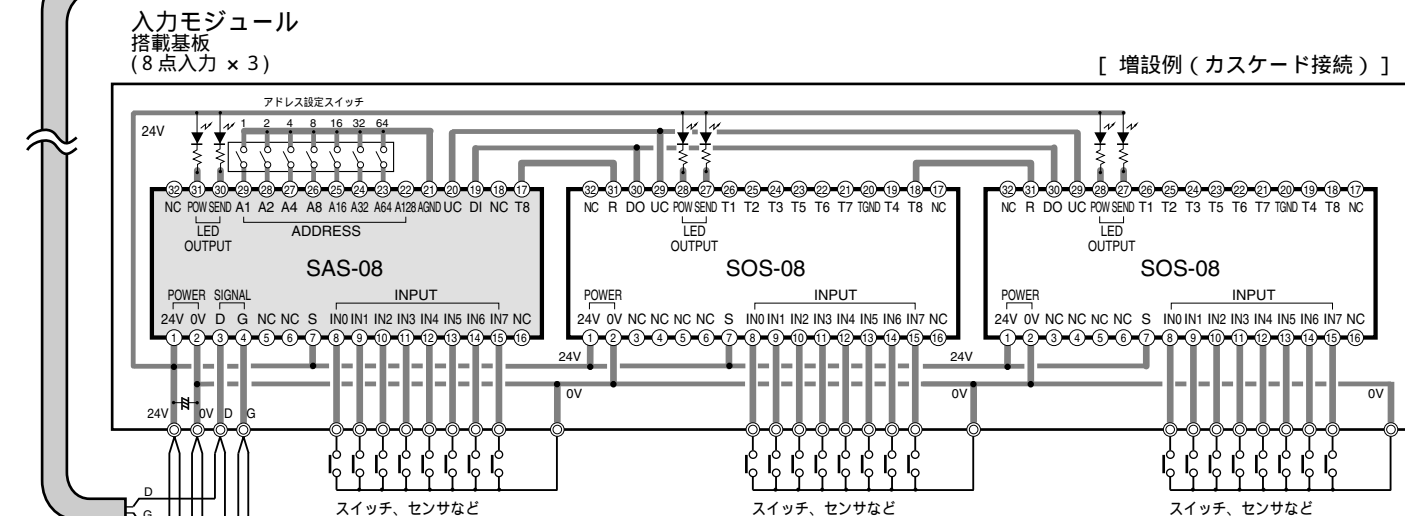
入力モジュール
搭載基板
(8点入力 × 3)

[ 増設例(カスケード接続) ]

アドレス設定スイッチ
1 2 4 8 16 32 64

24V

32 31 30 29 28 27 26 25 24 23 22 21 20 19 18 17
NC POW SEND A1 A2 A4 A8 A16 A32 A64 A128 AGND UC DI NC T8
LED OUTPUT
ADDRESS
SAS-08
POWER SIGNAL INPUT
24V 0V D G NC NC S IN0 IN1 IN2 IN3 IN4 IN5 IN6 IN7 NC
1 2 3 4 5 6 7 8 9 10 11 12 13 14 15 16

32 31 30 29 28 27 26 25 24 23 22 21 20 19 18 17
NC R DO UC POW SEND T1 T2 T3 T5 T6 T7 TGND T4 T8 NC
LED OUTPUT
SOS-08
POWER INPUT
24V 0V NC NC NC NC S IN0 IN1 IN2 IN3 IN4 IN5 IN6 IN7 NC
1 2 3 4 5 6 7 8 9 10 11 12 13 14 15 16

32 31 30 29 28 27 26 25 24 23 22 21 20 19 18 17
NC R DO UC POW SEND T1 T2 T3 T5 T6 T7 TGND T4 T8 NC
LED OUTPUT
SOS-08
POWER INPUT
24V 0V NC NC NC NC S IN0 IN1 IN2 IN3 IN4 IN5 IN6 IN7 NC
1 2 3 4 5 6 7 8 9 10 11 12 13 14 15 16

24V 24V
0V 0V 0V
24V 0V D G
D
G

スイッチ、センサなど
スイッチ、センサなど
スイッチ、センサなど